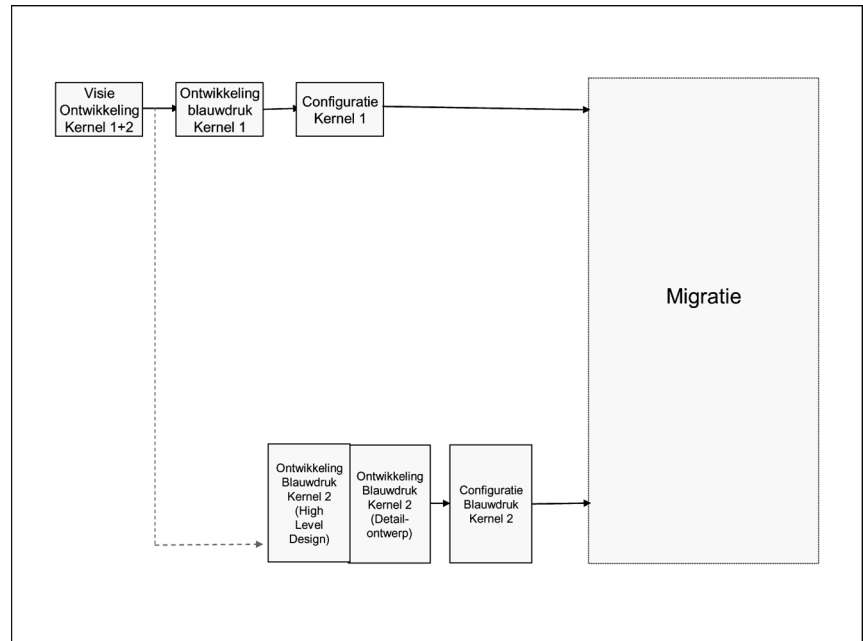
Visie Ontwikkeling Kernel 1+2

Ontwikkeling blauwdruk Kernel 1

Configuratie Kernel 1

Migratie

Ontwikkeling Blauwdruk Kernel 2 (High Level Design)

Ontwikkeling Blauwdruk Kernel 2 (Detail-ontwerp)

Configuratie Blauwdruk Kernel 2